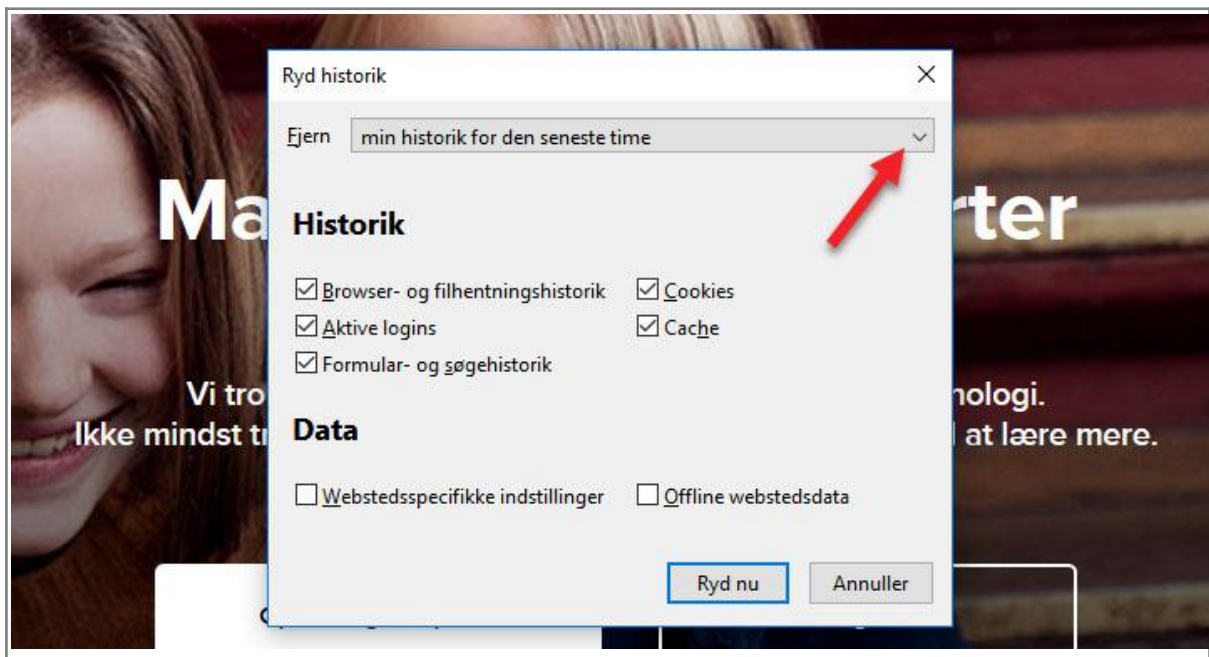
Ma

rter

Vi tro

nologi.

Ikke mindst t

l at lære mere.

Ryd historik

×

Fjern min historik for den seneste time

Historik

☑ Browser- og filhentningshistorik
☑ Cookies
☑ Aktive logins
☑ Cache
☑ Formular- og søgehistorik

Data

☐ Webstedsspecifikke indstillinger
☐ Offline webstedsdata

Ryd nu

Annuller